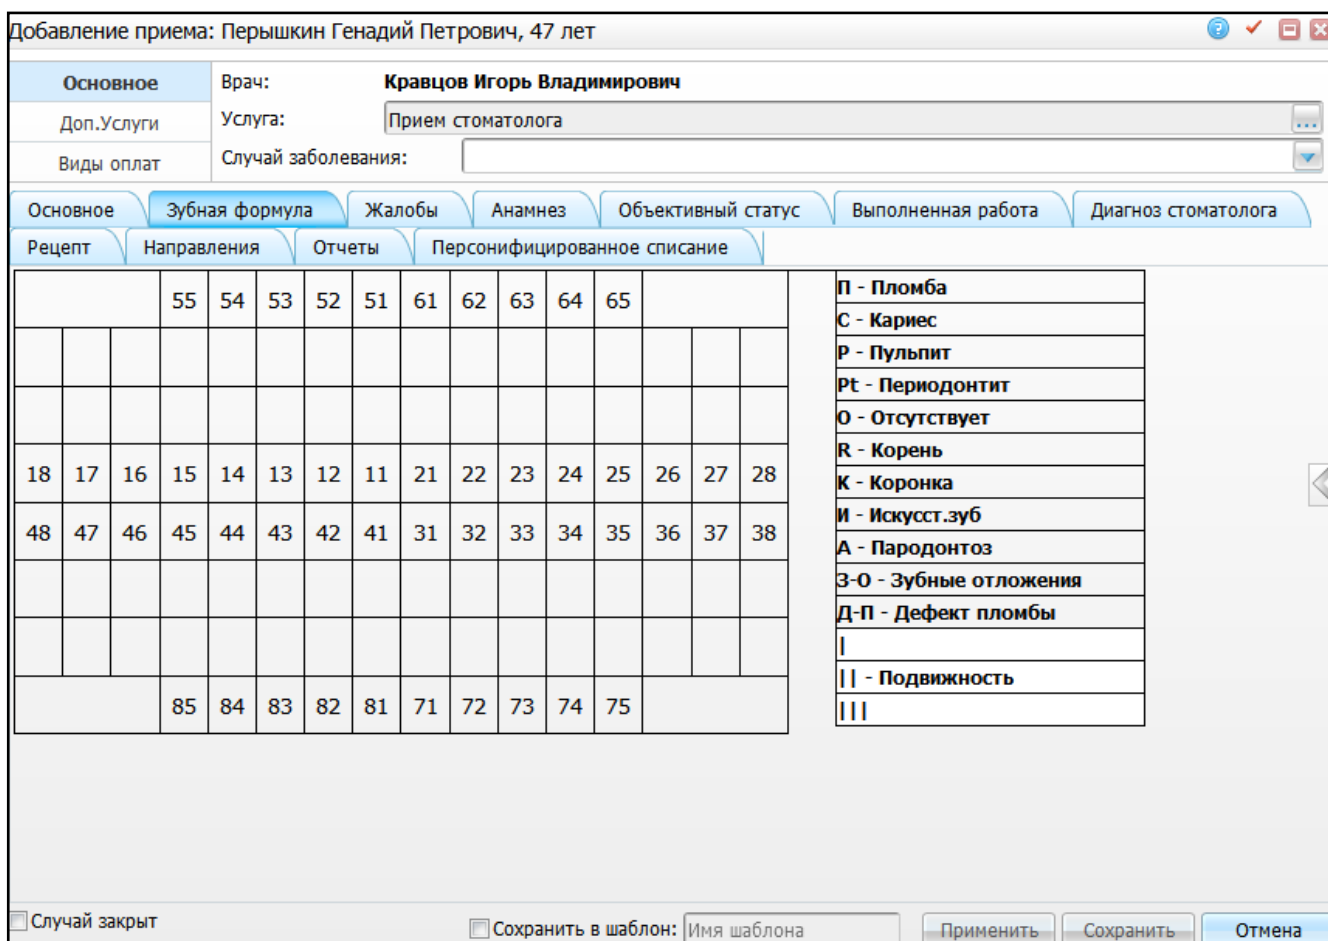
Добавление приема: Перышкин Генадий Петрович, 47 лет

Основное
Доп.Услуги
Виды оплат

Врач: Кравцов Игорь Владимирович
Услуга: Прием стоматолога
Случай заболевания:

Основное | Зубная формула | Жалобы | Анамнез | Объективный статус | Выполненная работа | Диагноз стоматолога
Рецепт | Направления | Отчеты | Персонифицированное списание

| | | | 55 | 54 | 53 | 52 | 51 | 61 | 62 | 63 | 64 | 65 | | | |
|---|---|---|---|---|---|---|---|---|---|---|---|---|---|---|---|
| | | | | | | | | | | | | | | | |
| | | | | | | | | | | | | | | | |
| 18 | 17 | 16 | 15 | 14 | 13 | 12 | 11 | 21 | 22 | 23 | 24 | 25 | 26 | 27 | 28 |
| 48 | 47 | 46 | 45 | 44 | 43 | 42 | 41 | 31 | 32 | 33 | 34 | 35 | 36 | 37 | 38 |
| | | | | | | | | | | | | | | | |
| | | | | | | | | | | | | | | | |
| | | | 85 | 84 | 83 | 82 | 81 | 71 | 72 | 73 | 74 | 75 | | | |

| П - Пломба |
|---|
| С - Кариес |
| Р - Пульпит |
| Pt - Периодонтит |
| О - Отсутствует |
| R - Корень |
| К - Коронка |
| И - Искусст.зуб |
| А - Пародонтоз |
| З-О - Зубные отложения |
| Д-П - Дефект пломбы |
| I |
| II - Подвижность |
| III |

Случай закрыт
Сохранить в шаблон: Имя шаблона
Применить Сохранить Отмена